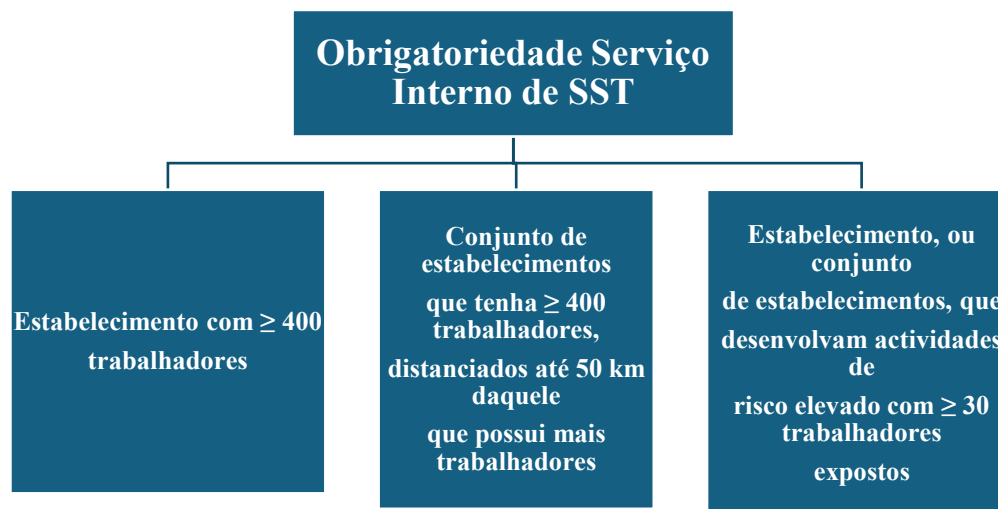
Obrigatoriedade Serviço Interno de SST

Estabelecimento com $\geq$ 400 trabalhadores

Conjunto de estabelecimentos que tenha $\geq$ 400 trabalhadores, distanciados até 50 km daquele que possui mais trabalhadores

Estabelecimento, ou conjunto de estabelecimentos, que desenvolvam actividades de risco elevado com $\geq$ 30 trabalhadores expostos